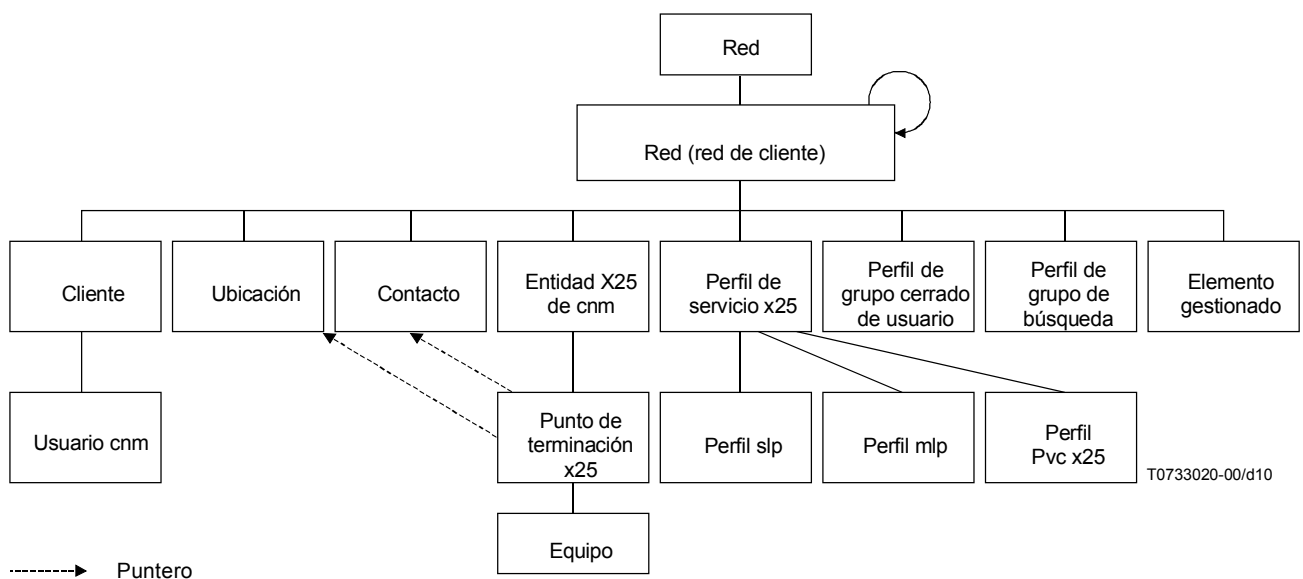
Red

Red (red de cliente)

Cliente

Ubicación

Contacto

Entidad X25 de cnm

Perfil de servicio x25

Perfil de grupo cerrado de usuario

Perfil de grupo de búsqueda

Elemento gestionado

Usuario cnm

Punto de terminación x25

Perfil slp

Perfil mlp

Perfil Pvc x25

T0733020-00/d10

Equipo

Puntero